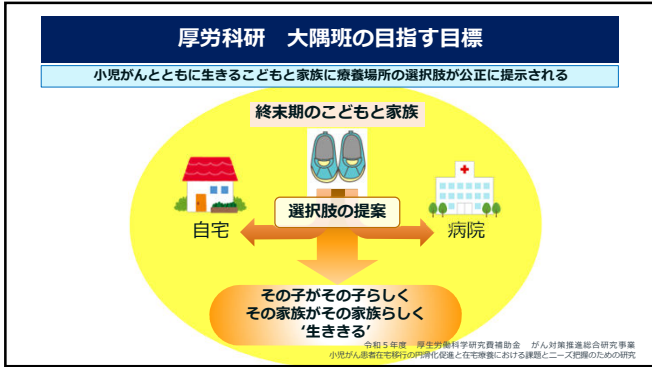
厚労科研　大隅班の目指す目標

小児がんとともに生きるこどもと家族に療養場所の選択肢が公正に提示される

終末期のこどもと家族

自宅

選択肢の提案

病院

その子がその子らしく
その家族がその家族らしく
'生ききる'

令和５年度　厚生労働科学研究費補助金　がん対策推進総合研究事業
小児がん患者在宅移行の円滑化促進と在宅療養における課題とニーズ把握のための研究